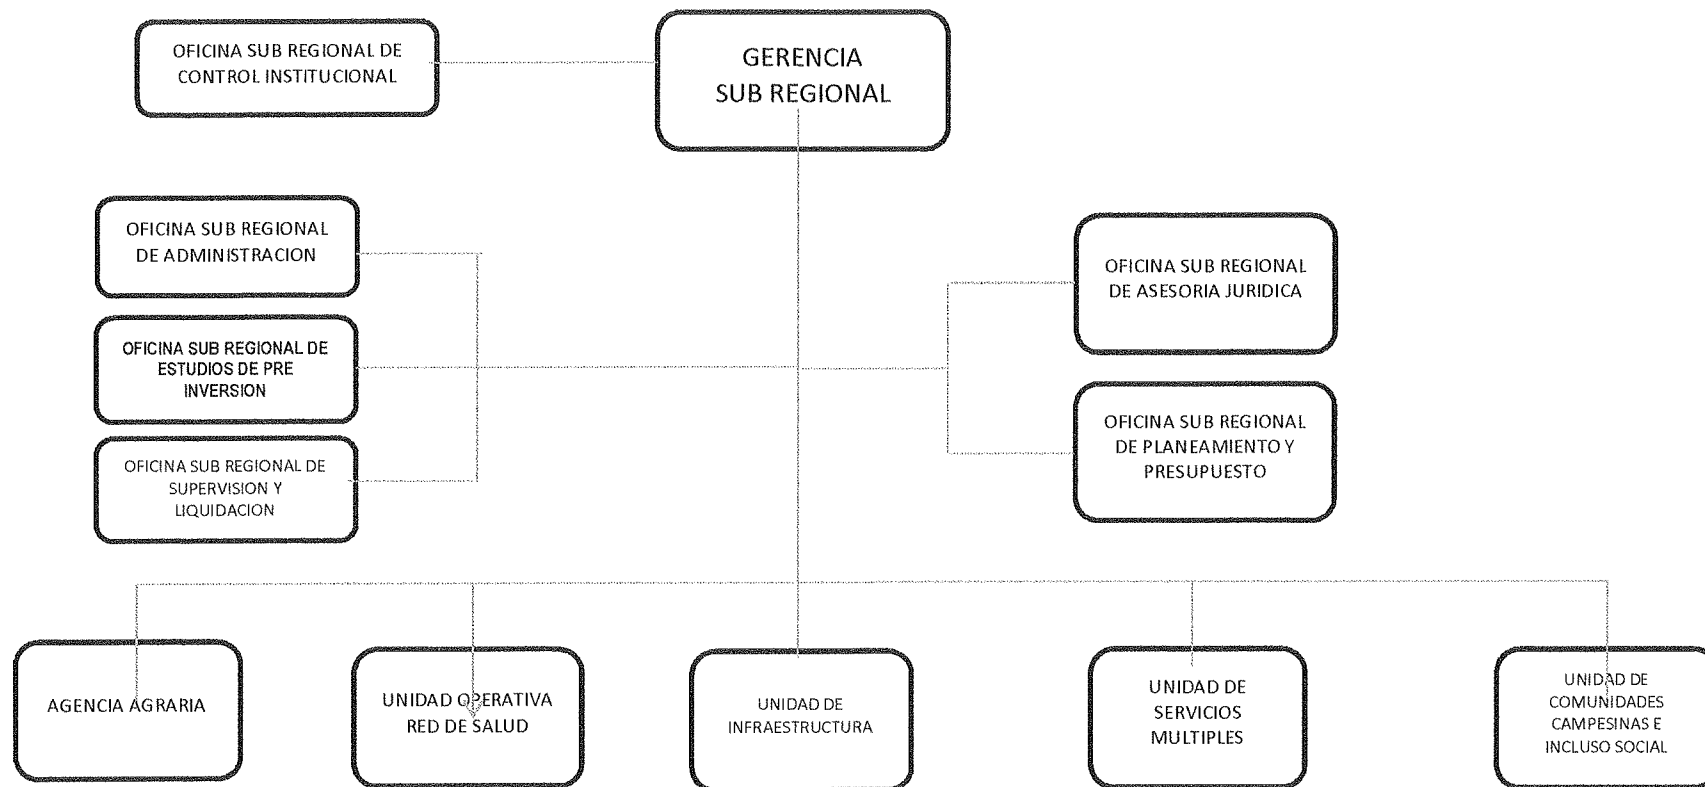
OFICINA SUB REGIONAL DE CONTROL INSTITUCIONAL

GERENCIA SUB REGIONAL

OFICINA SUB REGIONAL DE ADMINISTRACION

OFICINA SUB REGIONAL DE ESTUDIOS DE PRE INVERSION

OFICINA SUB REGIONAL DE SUPERVISION Y LIQUIDACION

OFICINA SUB REGIONAL DE ASESORIA JURIDICA

OFICINA SUB REGIONAL DE PLANEAMIENTO Y PRESUPUESTO

AGENCIA AGRARIA

UNIDAD OPERATIVA RED DE SALUD

UNIDAD DE INFRAESTRUCTURA

UNIDAD DE SERVICIOS MULTIPLES

UNIDAD DE COMUNIDADES CAMPESINAS E INCLUSO SOCIAL